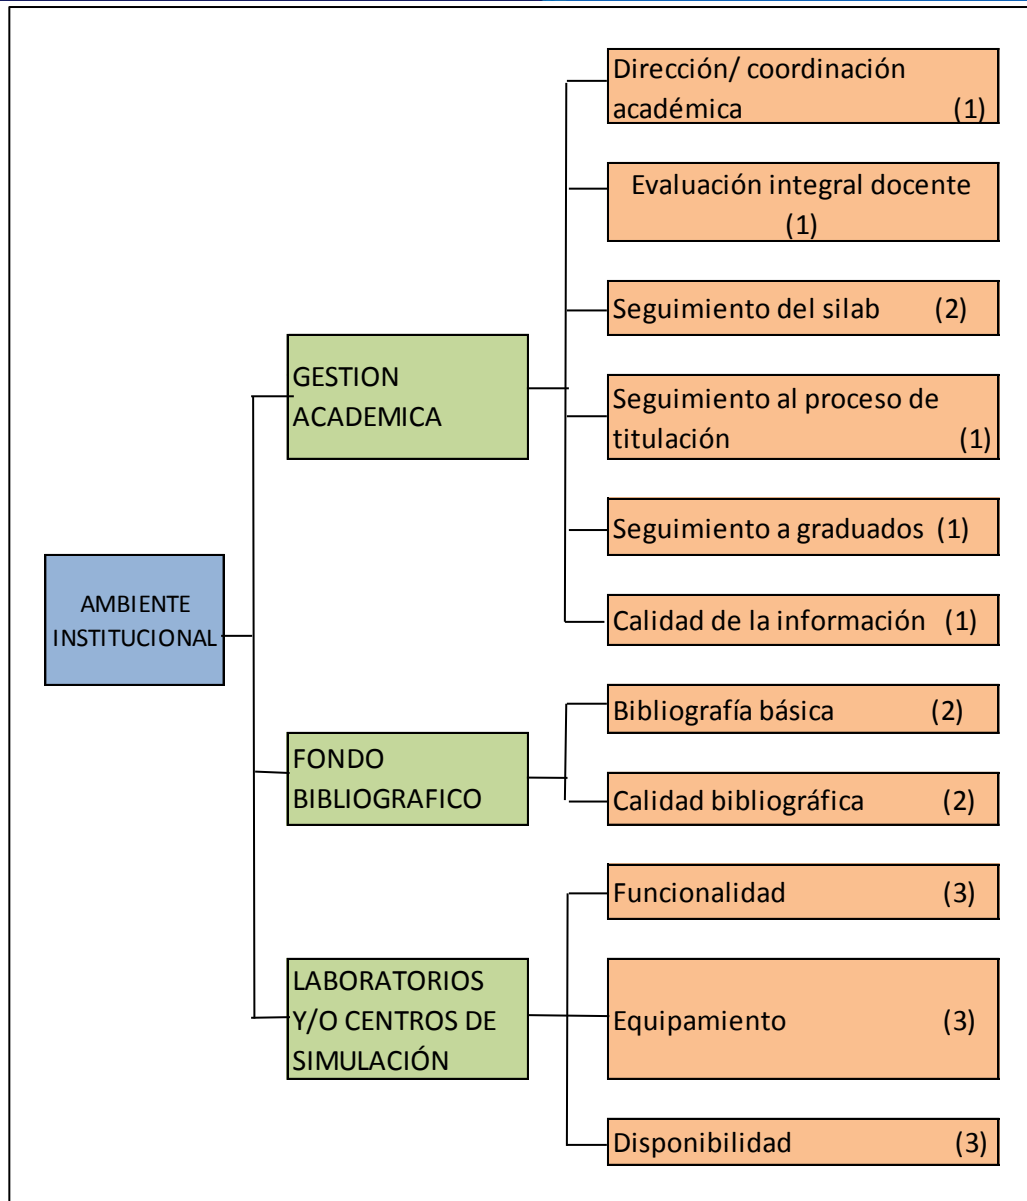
AMBIENTE INSTITUCIONAL

GESTION ACADEMICA

Dirección/ coordinación académica (1)

Evaluación integral docente (1)

Seguimiento del silab (2)

Seguimiento al proceso de titulación (1)

Seguimiento a graduados (1)

Calidad de la información (1)

FONDO BIBLIOGRAFICO

Bibliografía básica (2)

Calidad bibliográfica (2)

LABORATORIOS Y/O CENTROS DE SIMULACIÓN

Funcionalidad (3)

Equipamiento (3)

Disponibilidad (3)